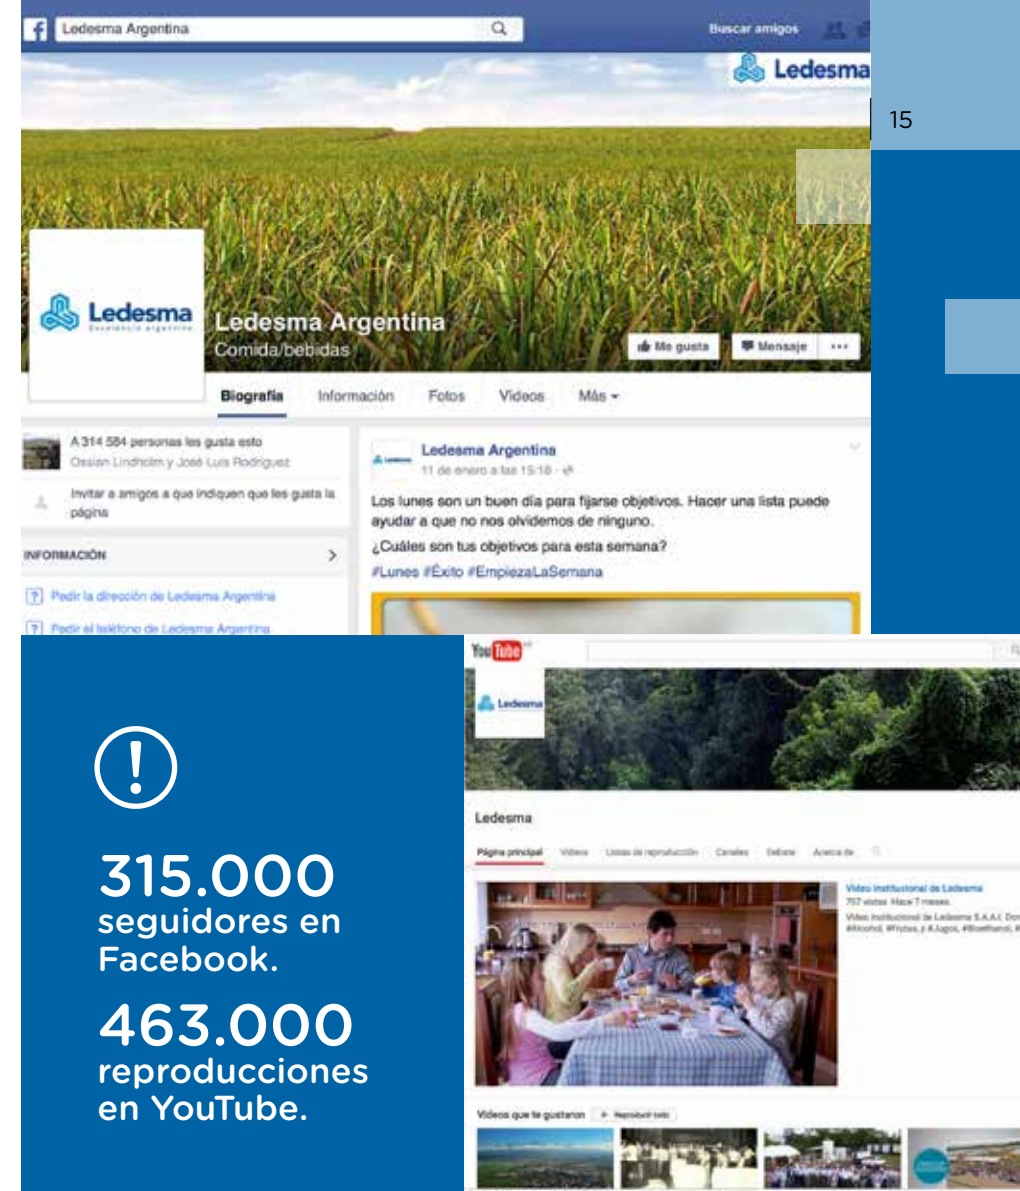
Ledesma Argentina

Buscar amigos

Ledesma

15

Ledesma
Excelencia argentina

Ledesma Argentina
Comida/bebidas

Me gusta

Mensaje

...

Biografía

Información

Fotos

Videos

Más

A 314 584 personas les gusta esto
Ossian Lindholm y José Luis Rodríguez

Invitar a amigos a que indiquen que les gusta la página

INFORMACIÓN

Pedir la dirección de Ledesma Argentina

Pedir el teléfono de Ledesma Argentina

Ledesma Argentina
11 de enero a las 15:18

Los lunes son un buen día para fijarse objetivos. Hacer una lista puede ayudar a que no nos olvidemos de ninguno.

¿Cuáles son tus objetivos para esta semana?

#Lunes #Éxito #EmpiezaLaSemana

315.000
seguidores en Facebook.

463.000
reproducciones en YouTube.

YouTube

Ledesma

Ledesma

Página principal

Videos

Listas de reproducción

Canales

Debate

Acerca de

Video institucional de Ledesma
707 vistas Hace 7 meses

Video institucional de Ledesma S.A.A.I. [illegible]
#Alcohol, #Frutas, y #Jugos, #Bioetanol, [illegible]

Videos que te gustaron

Reproducir todo